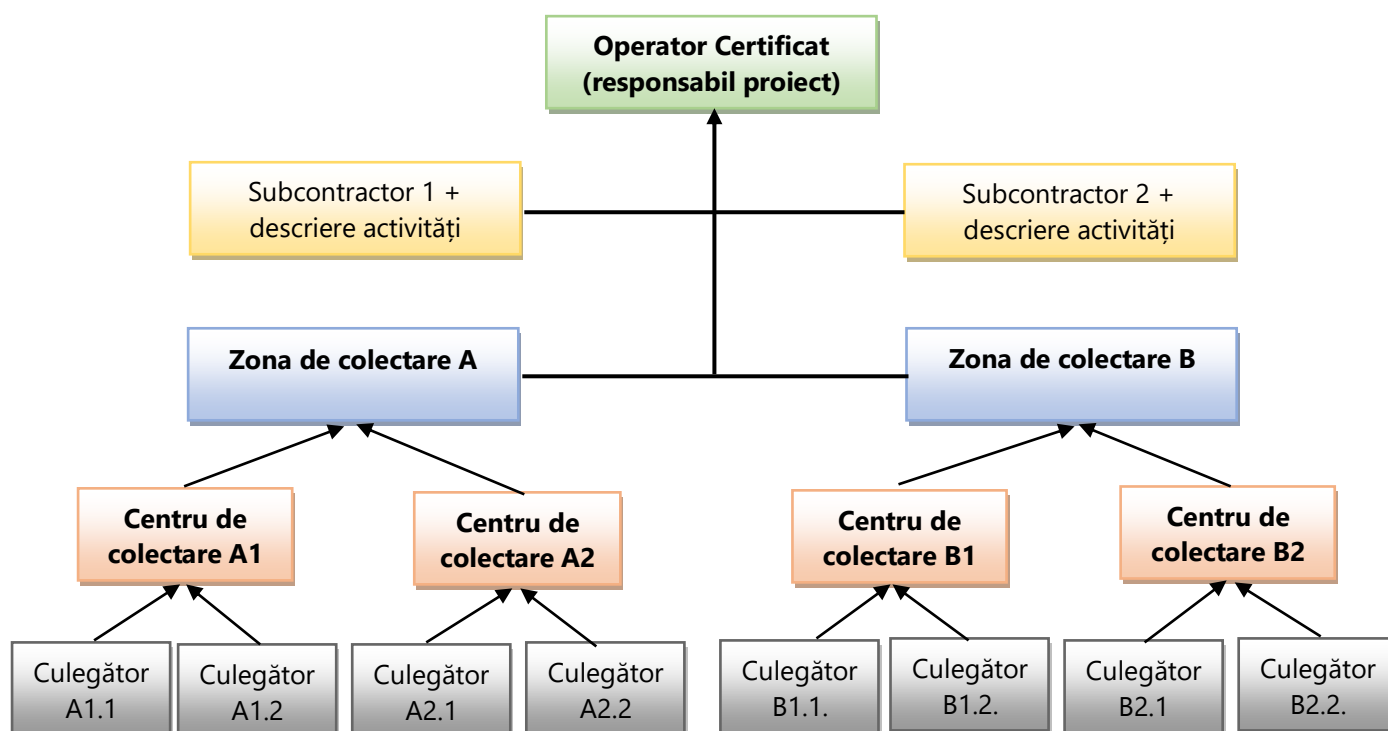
Operator Certificat (responsabil proiect)

Subcontractor 1 + descriere activități

Subcontractor 2 + descriere activități

Zona de colectare A

Zona de colectare B

Centru de colectare A1

Centru de colectare A2

Centru de colectare B1

Centru de colectare B2

Culegător A1.1

Culegător A1.2

Culegător A2.1

Culegător A2.2

Culegător B1.1.

Culegător B1.2.

Culegător B2.1

Culegător B2.2.